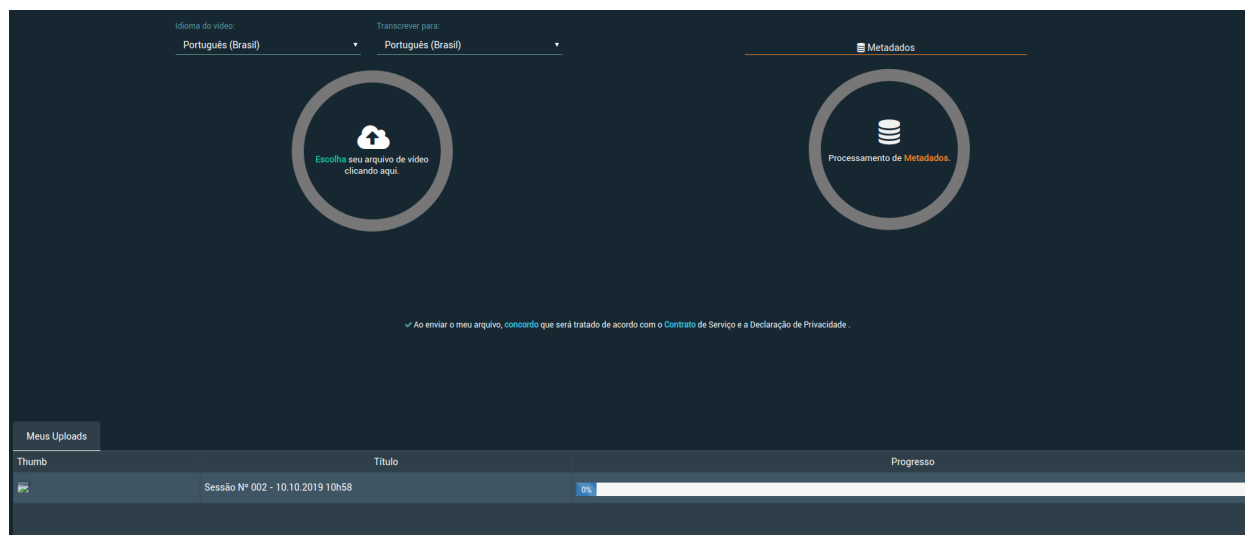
Idioma do vídeo:
Português (Brasil)

Transcrever para:
Português (Brasil)

Metadados

Escolha seu arquivo de vídeo clicando aqui.

Processamento de Metadados.

Ao enviar o meu arquivo, concordo que será tratado de acordo com o Contrato de Serviço e a Declaração de Privacidade .

Meus Uploads

| Thumb | Título | Progresso |
|---|---|---|
| | Sessão Nº 002 - 10.10.2019 10h58 | 0% |